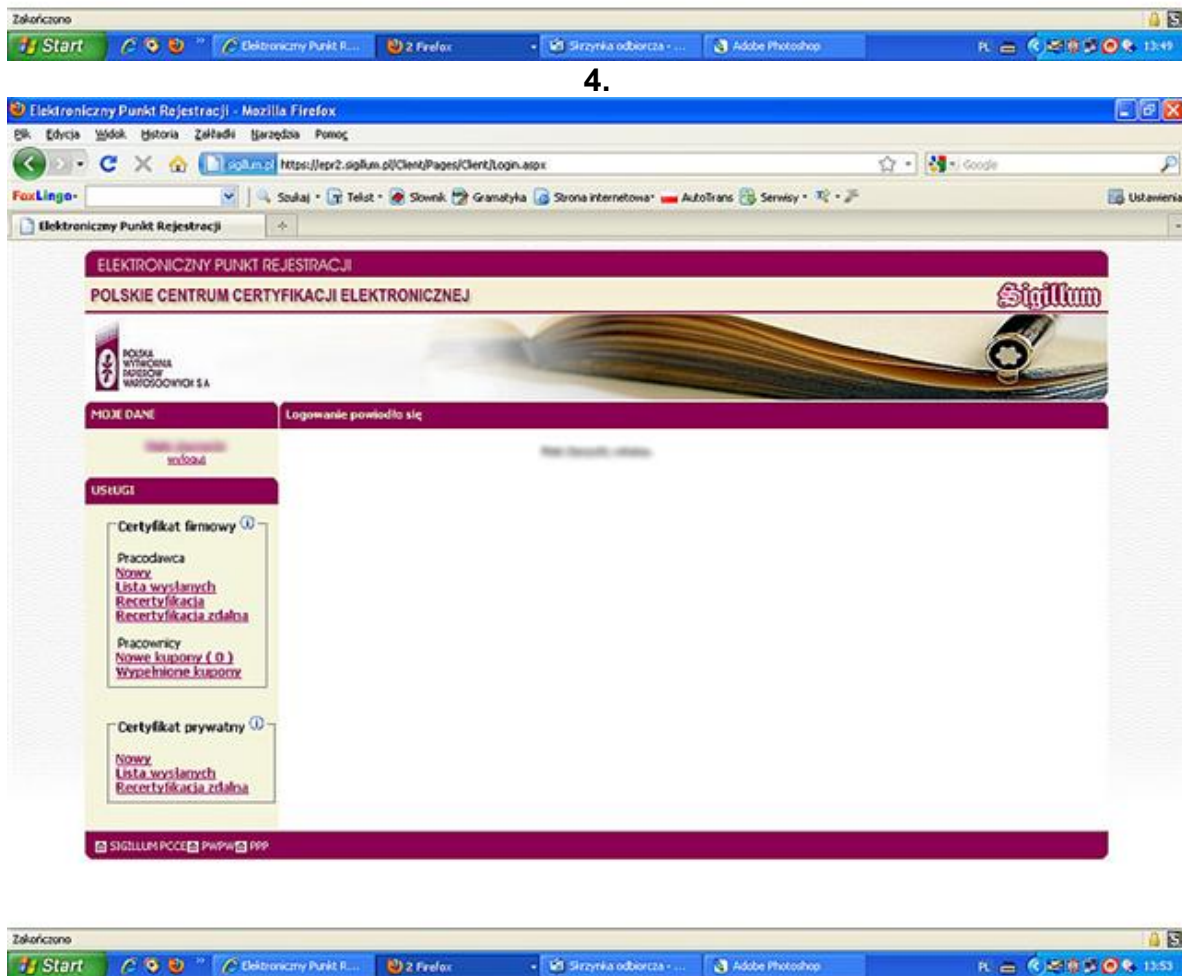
Zakończono

Start | Elektroniczny Punkt R... | 2 Firefox | Skrzynka odbiorcza - ... | Adobe Photoshop | PL | 13:49

4.

Elektroniczny Punkt Rejestracji - Mozilla Firefox

Plik Edycja Widok Historia Zakładki Narzędzia Pomoc

sigillum.pl https://epr2.sigillum.pl/Client/Pages/Client/Login.aspx

Google

FoxLingo | Szukaj | Tekst | Słownik | Gramatyka | Strona internetowa | AutoTrans | Serwisy | Ustawienia

Elektroniczny Punkt Rejestracji

ELEKTRONICZNY PUNKT REJESTRACJI

POLSKIE CENTRUM CERTYFIKACJI ELEKTRONICZNEJ

Sigillum

POLSKA WYTWÓRNIA PAPIERÓW WARTOŚCIOWYCH S.A.

MOJE DANE

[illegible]
wyloguj

Logowanie powiodło się

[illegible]

USŁUGI

Certyfikat firmowy

Pracodawca
Nowy
Lista wysłanych
Recertyfikacja
Recertyfikacja zdalna

Pracownicy
Nowe kupony ( 0 )
Wypełnione kupony

Certyfikat prywatny

Nowy
Lista wysłanych
Recertyfikacja zdalna

SIGILLUM PCCE PWPW PPP

Zakończono

Start | Elektroniczny Punkt R... | 2 Firefox | Skrzynka odbiorcza - ... | Adobe Photoshop | PL | 13:53